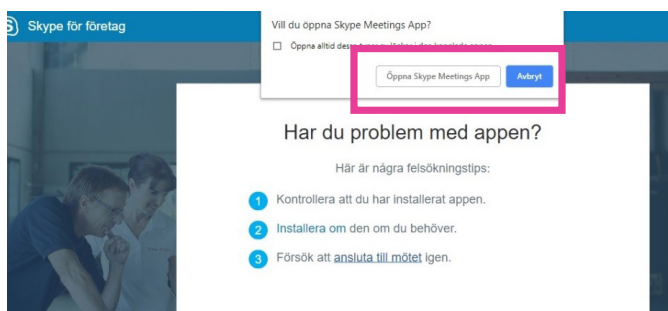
Skype för företag

Vill du öppna Skype Meetings App?

Öppna alltid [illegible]

Öppna Skype Meetings App

Avbryt

Har du problem med appen?

Här är några felsökningstips:

1 Kontrollera att du har installerat appen.

2 Installera om den om du behöver.

3 Försök att ansluta till mötet igen.